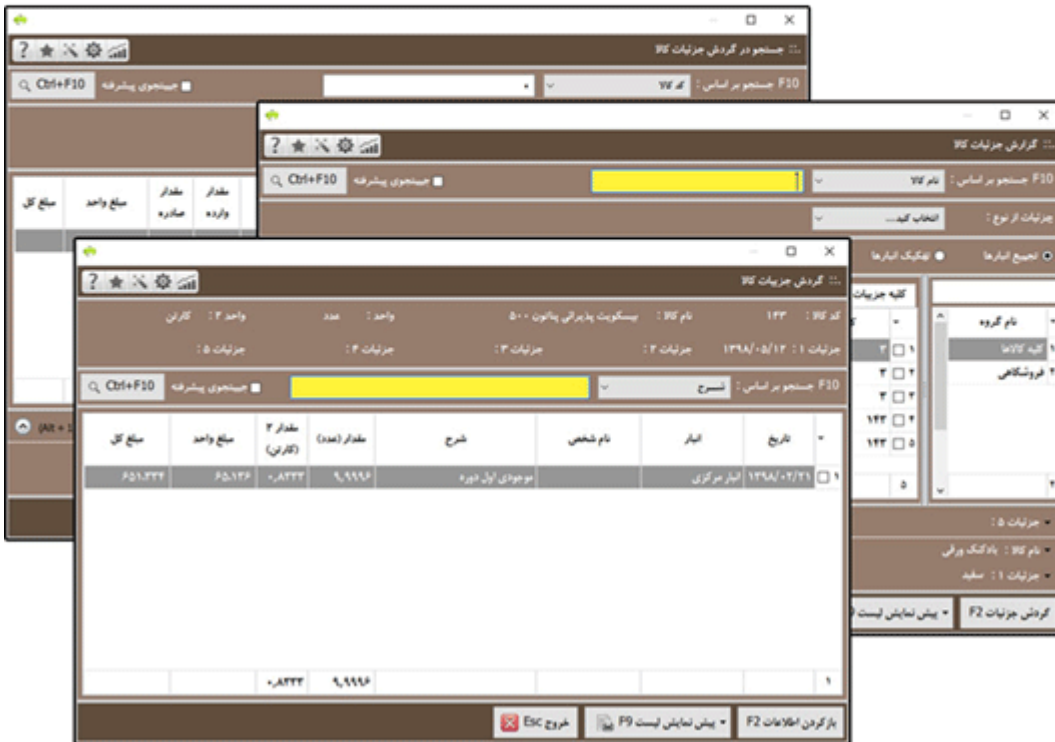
::: جستجو در گردش جزئیات کالا

F10 جستجو بر اساس : کد کالا

جستجوی پیشرفته Ctrl+F10

| مبلغ کل | مبلغ واحد | مقدار صادره | مقدار وارده |
|---|---|---|---|

(Alt + 1

::: گزارش جزئیات کالا

F10 جستجو بر اساس : نام کالا

جستجوی پیشرفته Ctrl+F10

جزئیات از نوع : انتخاب کنید...

تجمیع انبارها تفکیک انبارها

کلیه جزئیات

| نام گروه |
|---|
| ۱ کلیه کالاها |
| ۲ فروشگاهی |

| کد کالا |
|---|
| ۱ ۲ |
| ۲ ۳ |
| ۳ ۴ |
| ۴ ۱۴۲ |
| ۵ ۱۴۳ |

۵

جزئیات ۵ :

نام کالا : بادکنک ورقی

جزئیات ۱ : سفید

گردش جزئیات F2

پیش نمایش لیست F9

::: گردش جزئیات کالا

کد کالا : ۱۴۳ نام کالا : بیسکویت پذیرائی پاتون ۵۰۰ واحد : عدد واحد ۲ : کارتن

جزئیات ۱ : ۱۳۹۸/۰۵/۱۲ جزئیات ۲ : جزئیات ۳ : جزئیات ۴ : جزئیات ۵ :

F10 جستجو بر اساس : شرح

جستجوی پیشرفته Ctrl+F10

| | تاریخ | انبار | نام شخص | شرح | مقدار (عدد) | مقدار ۲ (کارتن) | مبلغ واحد | مبلغ کل |
|---|---|---|---|---|---|---|---|---|
| ۱ | ۱۳۹۸/۰۲/۲۱ | انبار مرکزی | | موجودی اول دوره | ۹،۹۹۹۶ | ۰،۸۳۳۳ | ۶۵،۱۳۶ | ۶۵۱،۳۳۴ |
| ۱ | | | | | ۹،۹۹۹۶ | ۰،۸۳۳۳ | | |

بازکردن اطلاعات F2

پیش نمایش لیست F9

خروج Esc